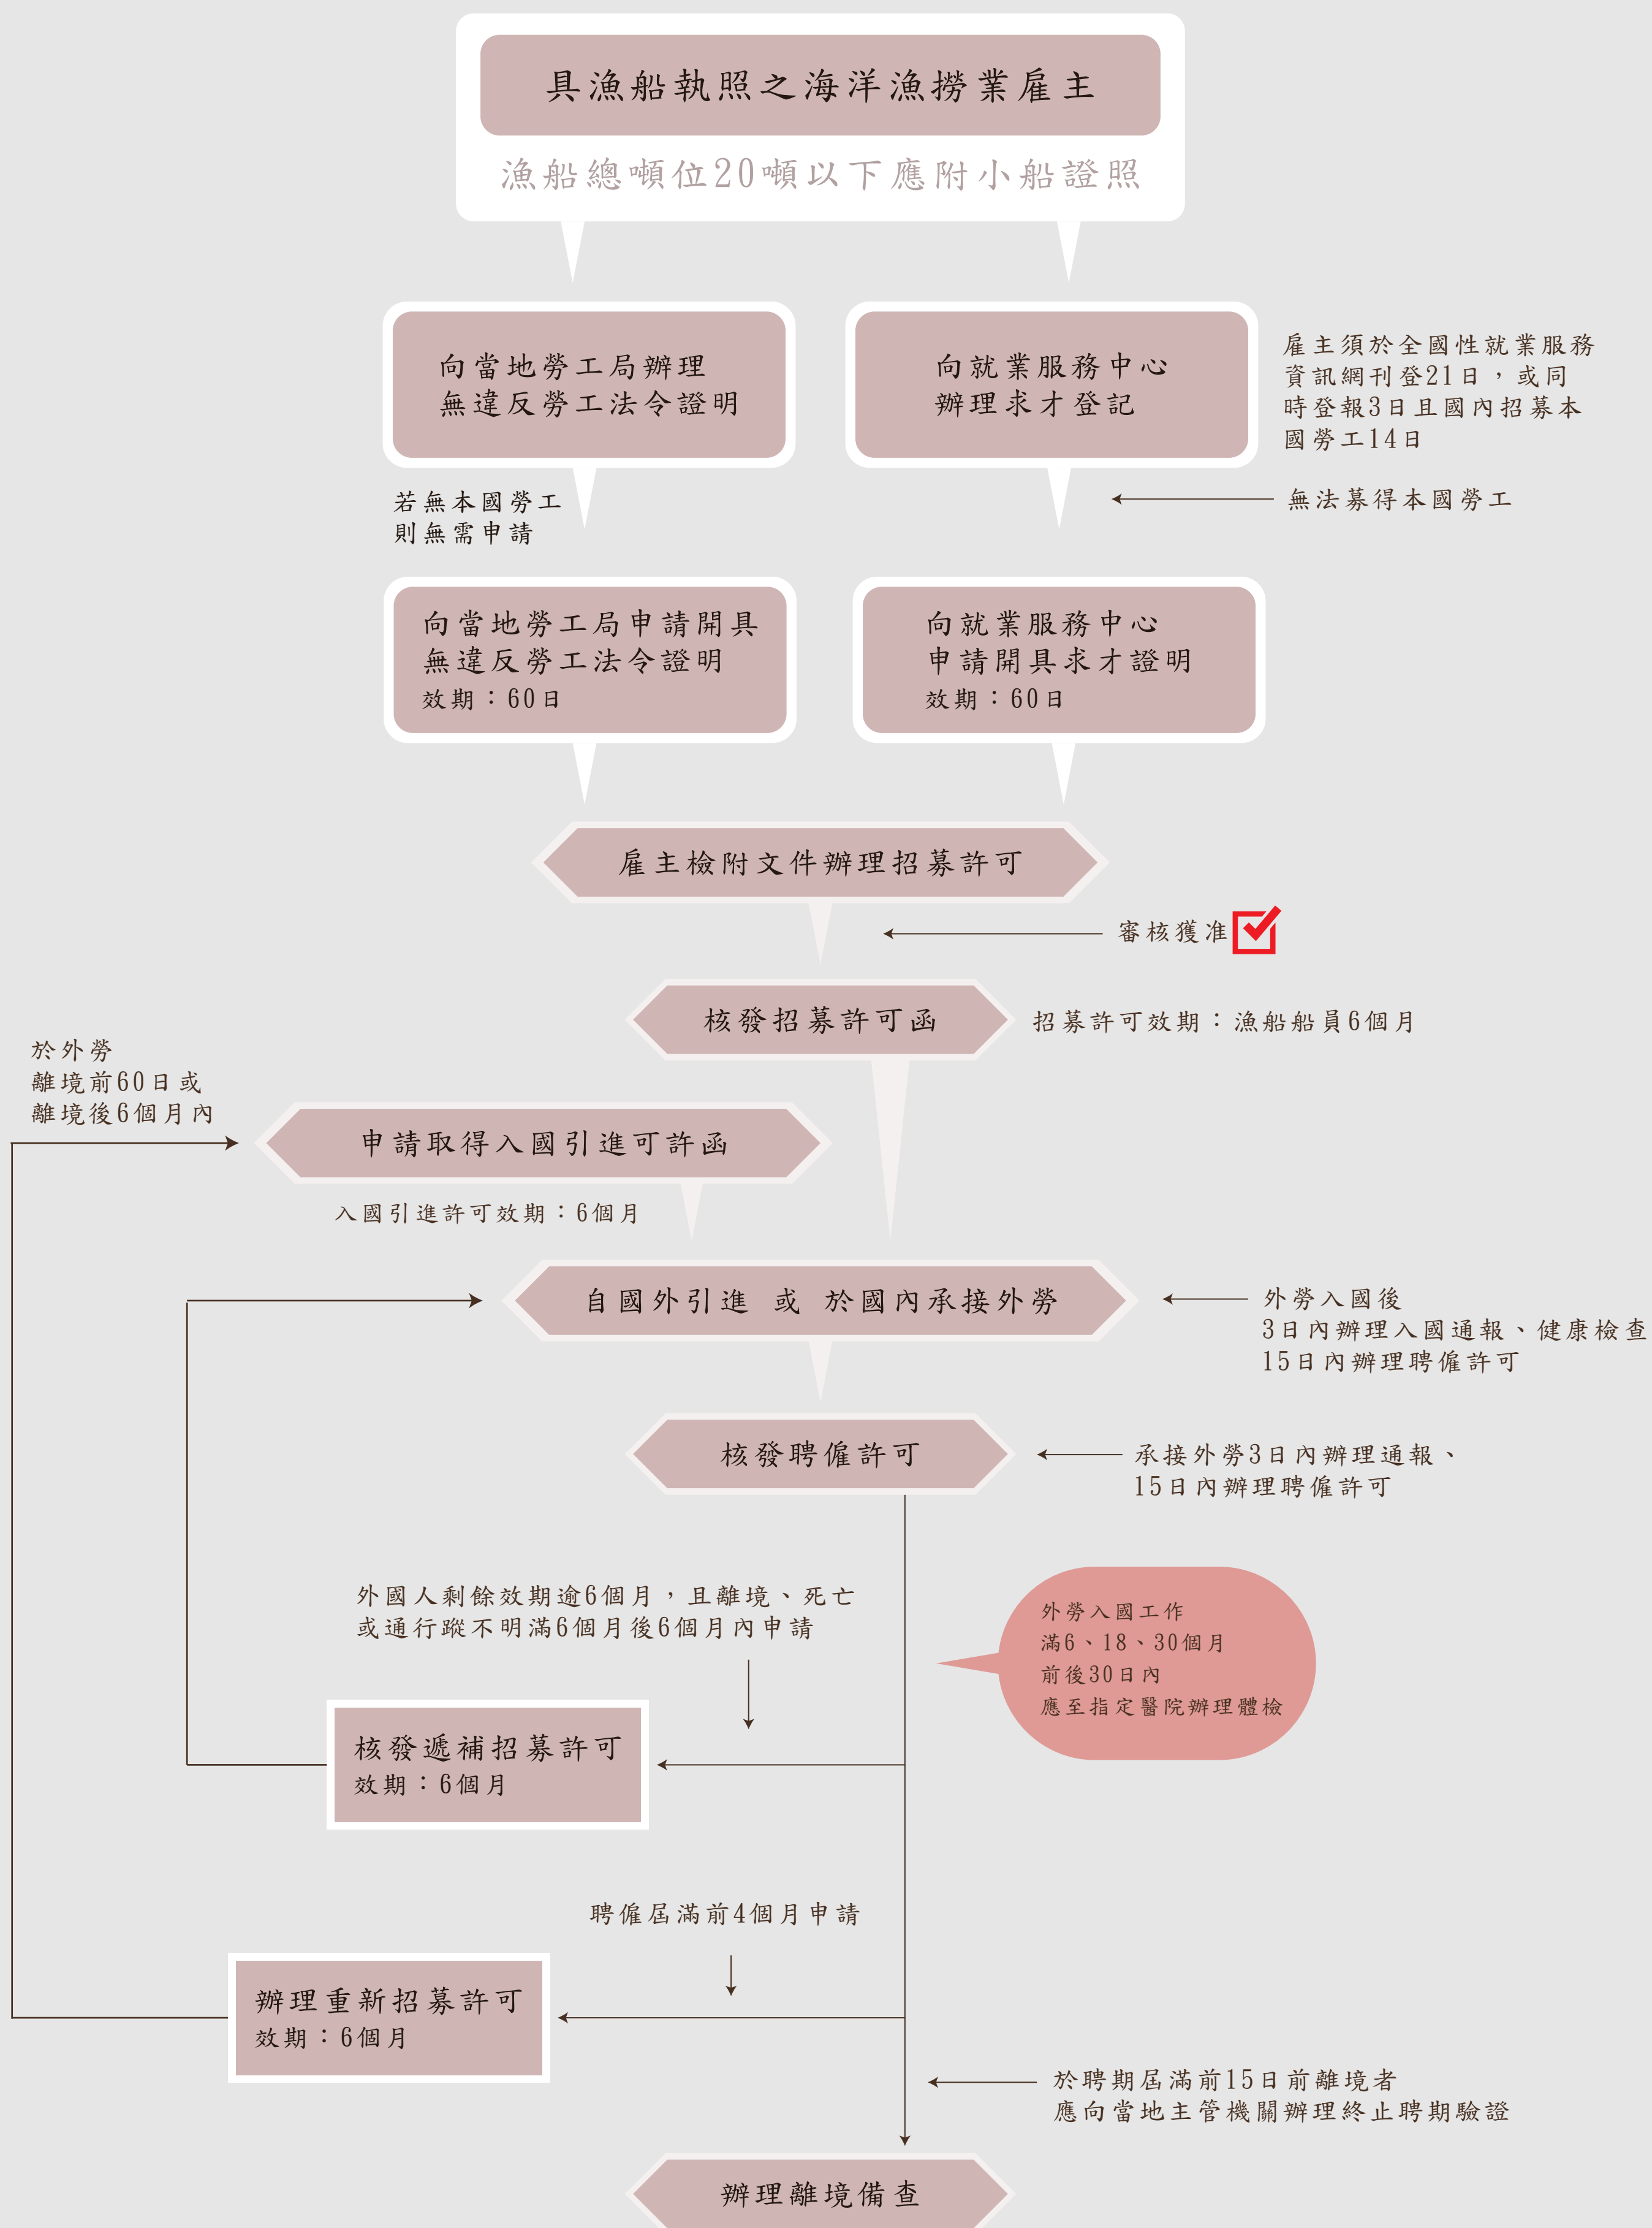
具漁船執照之海洋漁撈業雇主

漁船總噸位20噸以下應附小船證照

向當地勞工局辦理
無違反勞工法令證明

向就業服務中心
辦理求才登記

雇主須於全國性就業服務資訊網刊登21日，或同時登報3日且國內招募本國勞工14日

若無本國勞工
則無需申請

無法募得本國勞工

向當地勞工局申請開具
無違反勞工法令證明
效期：60日

向就業服務中心
申請開具求才證明
效期：60日

雇主檢附文件辦理招募許可

審核獲准

核發招募許可函

招募許可效期：漁船船員6個月

於外勞
離境前60日或
離境後6個月內

申請取得入國引進可許函

入國引進許可效期：6個月

自國外引進　或　於國內承接外勞

外勞入國後
3日內辦理入國通報、健康檢查
15日內辦理聘僱許可

核發聘僱許可

承接外勞3日內辦理通報、
15日內辦理聘僱許可

外國人剩餘效期逾6個月，且離境、死亡
或通行蹤不明滿6個月後6個月內申請

外勞入國工作
滿6、18、30個月
前後30日內
應至指定醫院辦理體檢

核發遞補招募許可
效期：6個月

聘僱居滿前4個月申請

辦理重新招募許可
效期：6個月

於聘期屆滿前15日前離境者
應向當地主管機關辦理終止聘期驗證

辦理離境備查